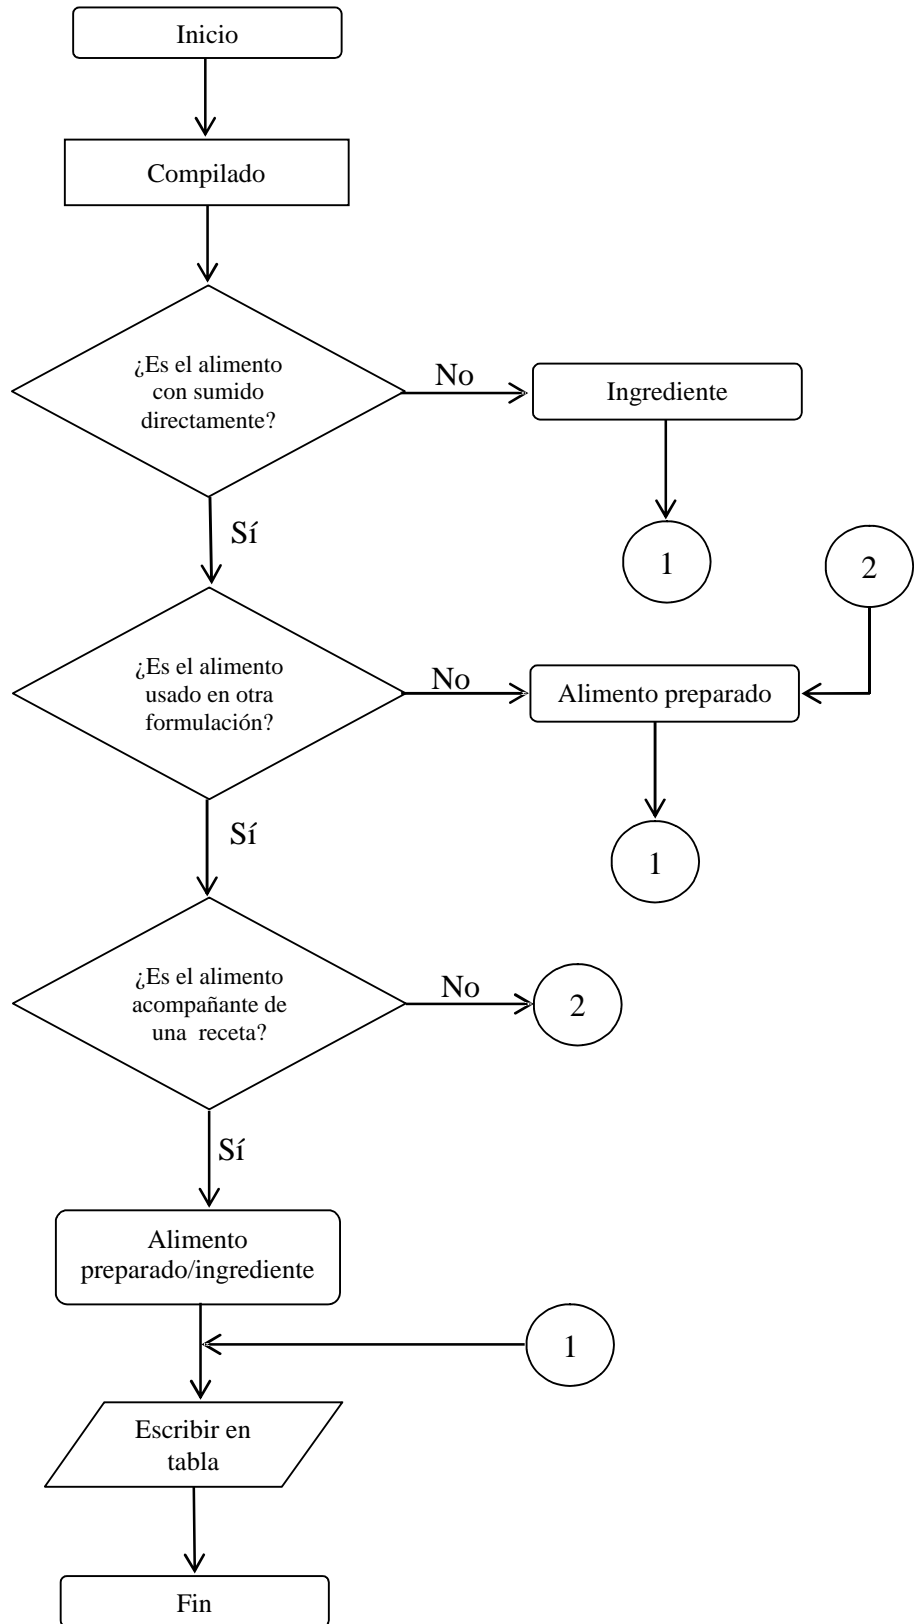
Inicio

Compilado

¿Es el alimento con sumido directamente?

No

Ingrediente

1

Sí

2

¿Es el alimento usado en otra formulación?

No

Alimento preparado

1

Sí

¿Es el alimento acompañante de una receta?

No

2

Sí

Alimento preparado/ingrediente

1

Escribir en tabla

Fin